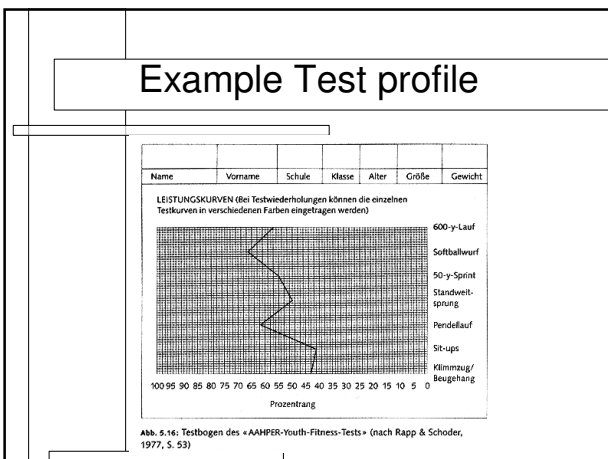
Example Test profile

| Name | Vorname | Schule | Klasse | Alter | Größe | Gewicht |
|---|---|---|---|---|---|---|
| | | | | | | |

LEISTUNGSKURVEN (Bei Testwiederholungen können die einzelnen Testkurven in verschiedenen Farben eingetragen werden)

600-y-Lauf

Softballwurf

50-y-Sprint

Standweitsprung

Pendellauf

Sit-ups

Klimmzug/ Beugehang

100 95 90 85 80 75 70 65 60 55 50 45 40 35 30 25 20 15 10 5 0

Prozentrang

Abb. 5.16: Testbogen des «AAHPER-Youth-Fitness-Tests» (nach Rapp & Schoder, 1977, S. 53)